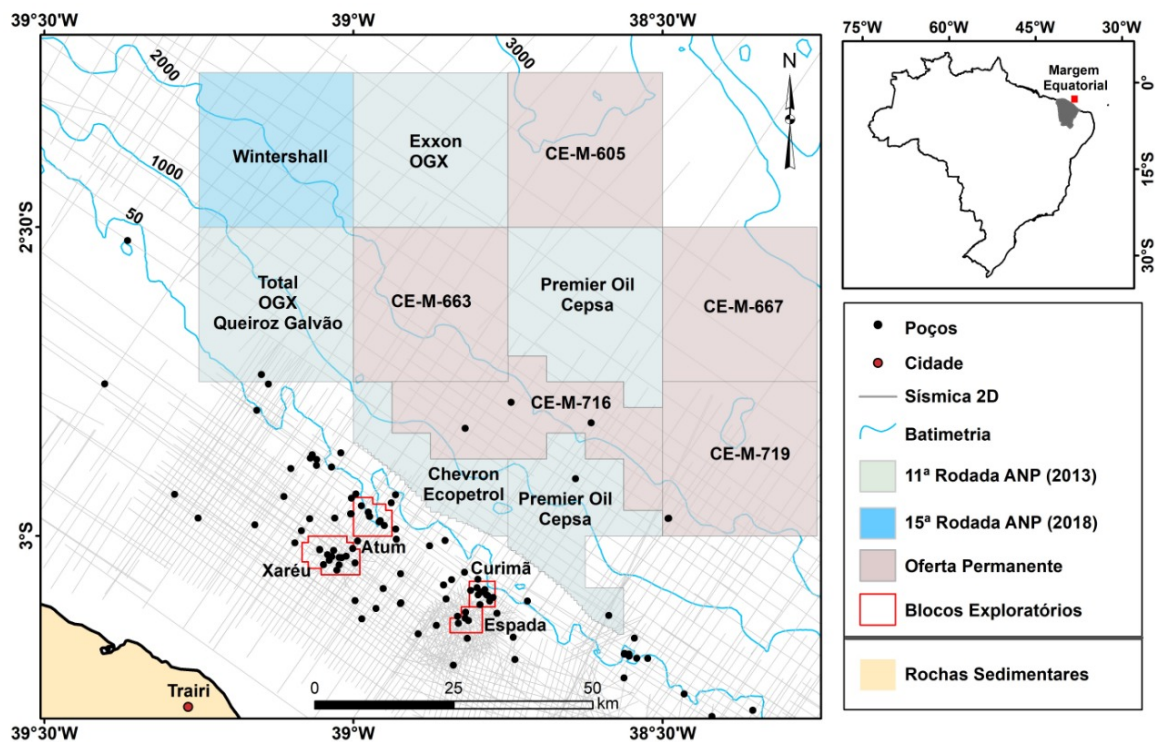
39°30'W 39°W 38°30'W

2000 3000 1000 50

Wintershall

Exxon OGX

CE-M-605

Total OGX Queiroz Galvão

CE-M-663

Premier Oil Cepsa

CE-M-667

CE-M-716

CE-M-719

Chevron Ecopetrol

Premier Oil Cepsa

Atum

Xaréu

Curimã

Espada

Trairi

N

0 25 50 km

2°30'S

3°S

39°30'W 39°W 38°30'W

75°W 60°W 45°W 30°W

Margem Equatorial

0°

15°S

30°S

Poços

Cidade

Sísmica 2D

Batimetria

11ª Rodada ANP (2013)

15ª Rodada ANP (2018)

Oferta Permanente

Blocos Exploratórios

Rochas Sedimentares